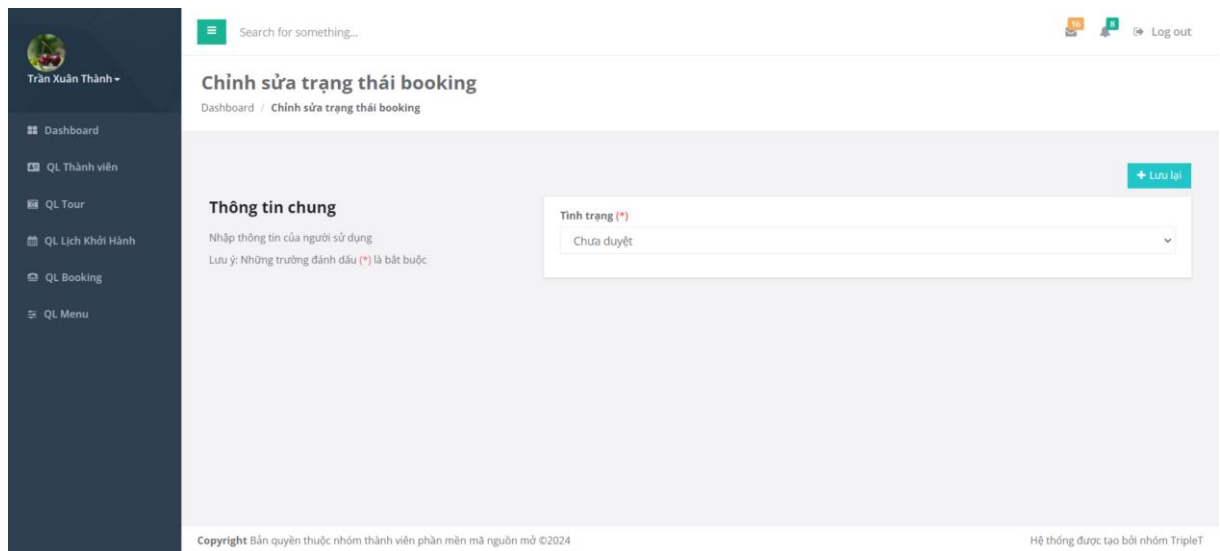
Trần Xuân Thành

Dashboard
QL Thành viên
QL Tour
QL Lịch Khởi Hành
QL Booking
QL Menu

Search for something...

16
8
Log out

Chỉnh sửa trạng thái booking

Dashboard / Chỉnh sửa trạng thái booking

+ Lưu lại

Thông tin chung

Nhập thông tin của người sử dụng

Lưu ý: Những trường đánh dấu (*) là bắt buộc

Tình trạng (*)

Chưa duyệt

Copyright Bản quyền thuộc nhóm thành viên phần mền mã nguồn mở ©2024

Hệ thống được tạo bởi nhóm TripleT